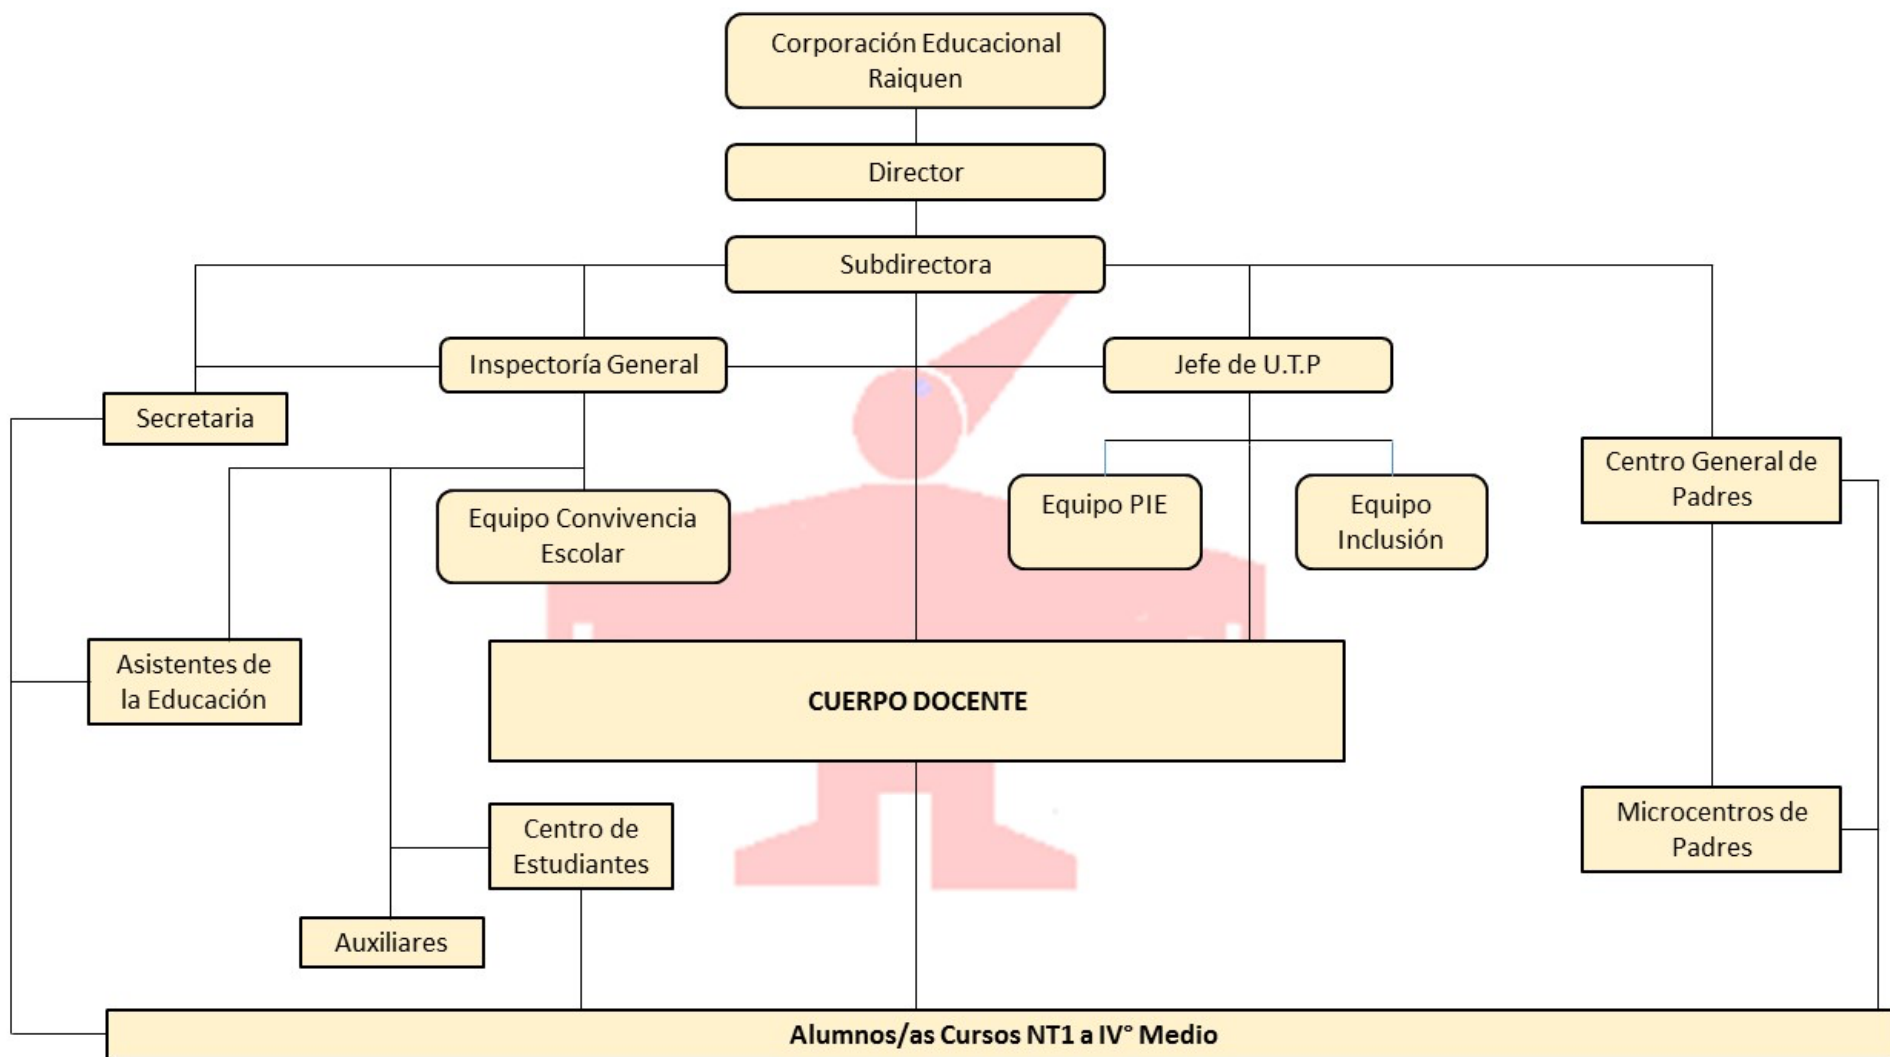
Corporación Educacional Raiquen

Director

Subdirectora

Inspectoría General

Jefe de U.T.P

Secretaria

Equipo Convivencia Escolar

Equipo PIE

Equipo Inclusión

Centro General de Padres

Asistentes de la Educación

CUERPO DOCENTE

Centro de Estudiantes

Microcentros de Padres

Auxiliares

Alumnos/as Cursos NT1 a IV° Medio